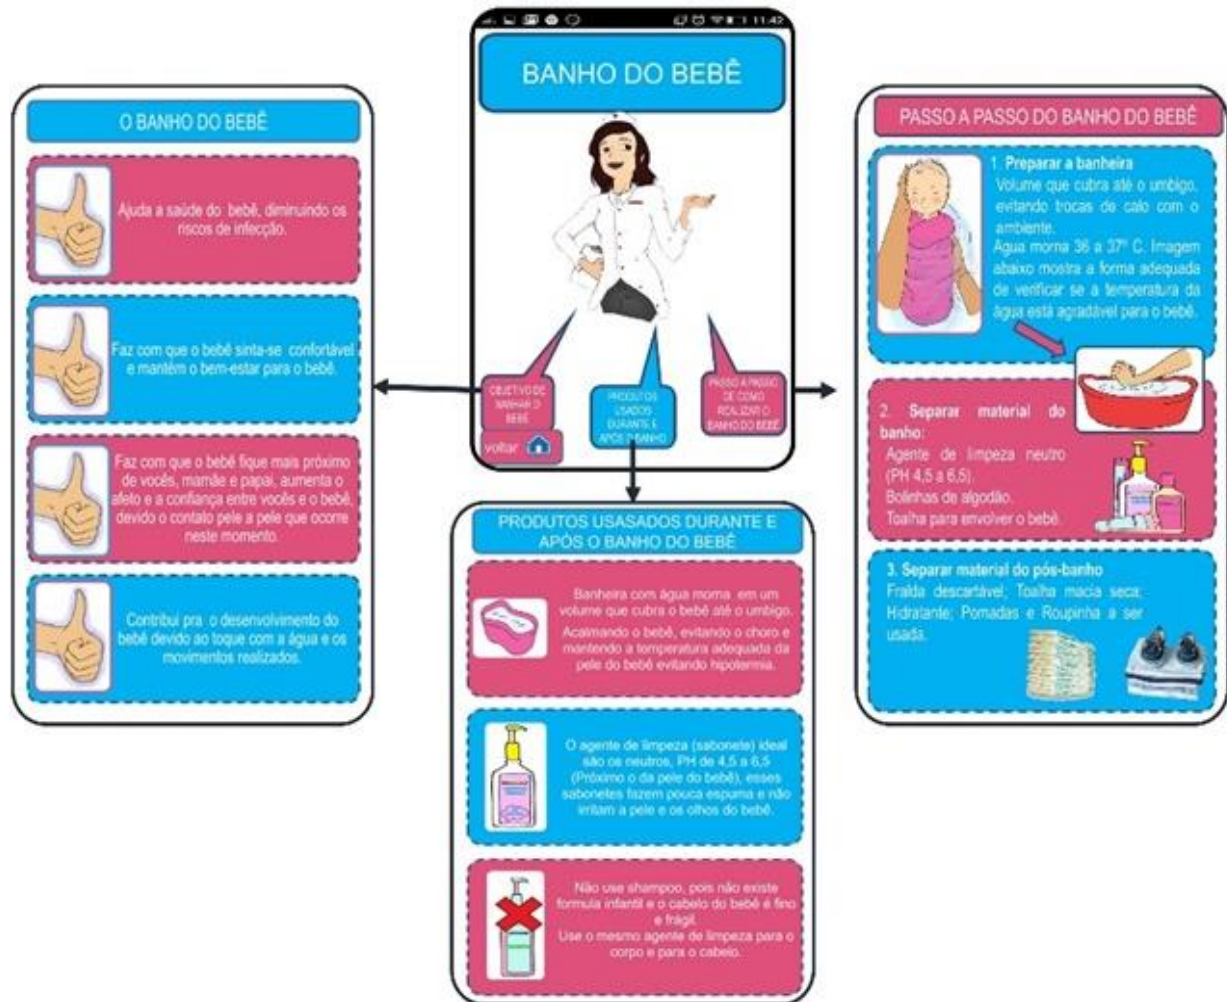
11:42

BANHO DO BEBÊ

OBJETIVO DE BANHAR O BEBÊ

PRODUTOS USADOS DURANTE E APÓS O BANHO

PASSO A PASSO DE COMO REALIZAR O BANHO DO BEBÊ

voltar

O BANHO DO BEBÊ

Ajuda a saúde do bebê, diminuindo os riscos de infecção.

Faz com que o bebê sinta-se confortável e mantém o bem-estar para o bebê.

Faz com que o bebê fique mais próximo de vocês, mamãe e papai, aumenta o afeto e a confiança entre vocês e o bebê, devido o contato pele a pele que ocorre neste momento.

Contribui pra o desenvolvimento do bebê devido ao toque com a água e os movimentos realizados.

PRODUTOS USASADOS DURANTE E APÓS O BANHO DO BEBÊ

Banheira com água morna em um volume que cubra o bebê até o umbigo. Acalmando o bebê, evitando o choro e mantendo a temperatura adequada da pele do bebê evitando hipotermia.

O agente de limpeza (sabonete) ideal são os neutros, PH de 4,5 a 6,5 (Próximo o da pele do bebê), esses sabonetes fazem pouca espuma e não irritam a pele e os olhos do bebê.

Não use shampoo, pois não existe formula infantil e o cabelo do bebê é fino e frágil.
Use o mesmo agente de limpeza para o corpo e para o cabelo.

PASSO A PASSO DO BANHO DO BEBÊ

1. Preparar a banheira
Volume que cubra até o umbigo, evitando trocas de calo com o ambiente.
Água morna 36 a 37° C. Imagem abaixo mostra a forma adequada de verificar se a temperatura da água está agradável para o bebê.

2. Separar material do banho:
Agente de limpeza neutro (PH 4,5 a 6,5).
Bolinhas de algodão.
Toalha para envolver o bebê.

3. Separar material do pós-banho
Fralda descartável; Toalha macia seca; Hidratante; Pomadas e Roupinha a ser usada.